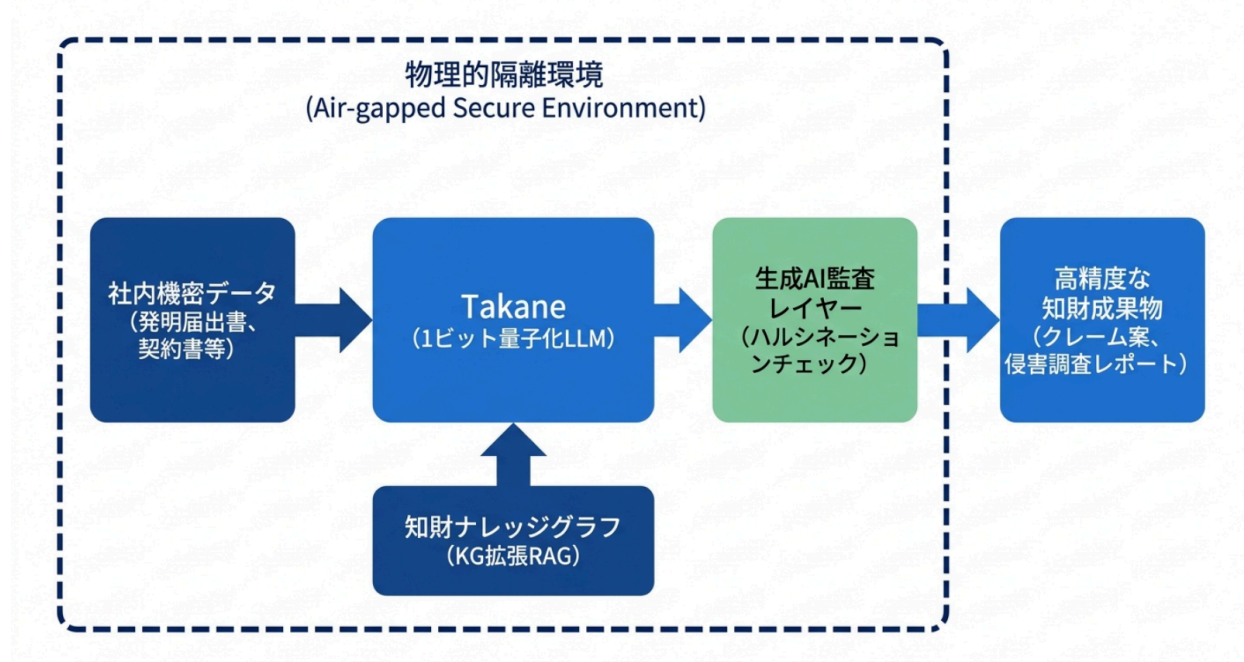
物理的隔離環境
(Air-gapped Secure Environment)

社内機密データ
（発明届出書、契約書等）

Takane
（1ビット量子化LLM）

生成AI監査レイヤー
（ハルシネーションチェック）

高精度な知財成果物
（クレーム案、侵害調査レポート）

知財ナレッジグラフ
（KG拡張RAG）